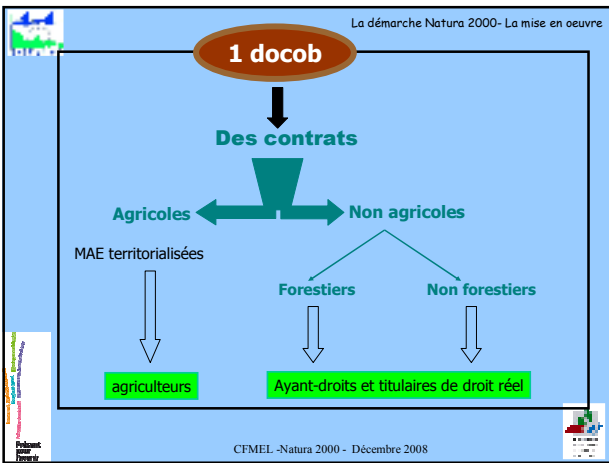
La démarche Natura 2000- La mise en oeuvre

1 docob

Des contrats

Agricoles

Non agricoles

MAE territorialisées

Forestiers

Non forestiers

agriculteurs

Ayant-droits et titulaires de droit réel

Présent pour l'avenir

CFMEL -Natura 2000 - Décembre 2008